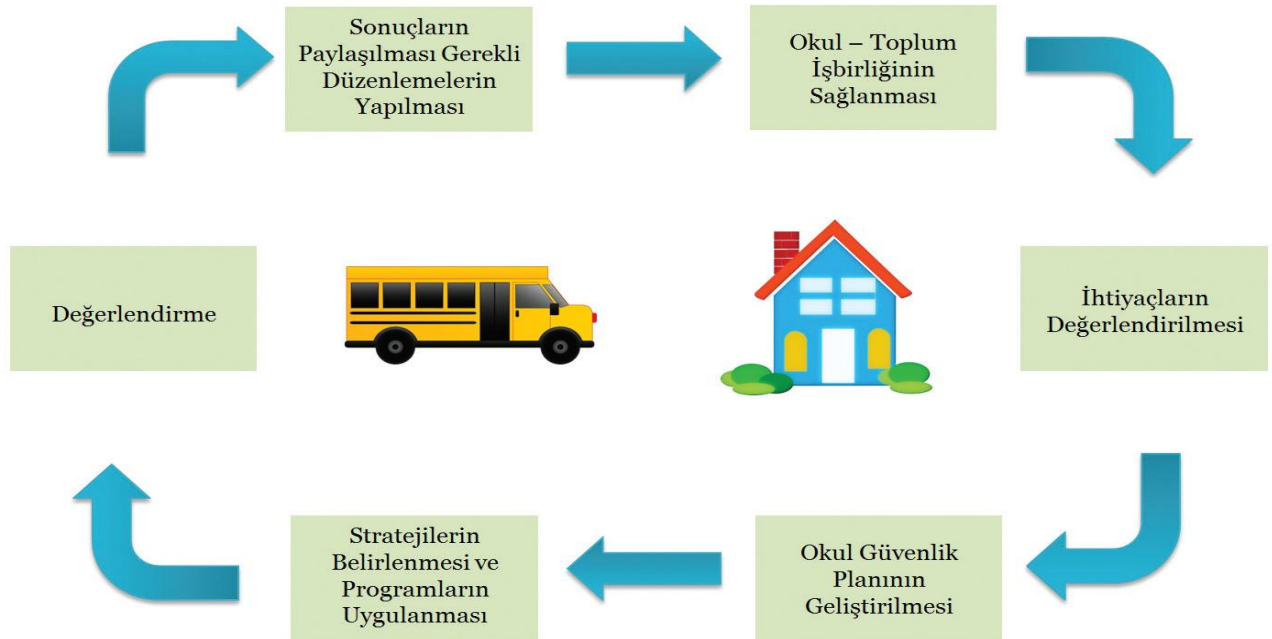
Sonuçların Paylaşılması Gerekli Düzenlemelerin Yapılması

Okul – Toplum İşbirliğinin Sağlanması

İhtiyaçların Değerlendirilmesi

Okul Güvenlik Planının Geliştirilmesi

Stratejilerin Belirlenmesi ve Programların Uygulanması

Değerlendirme